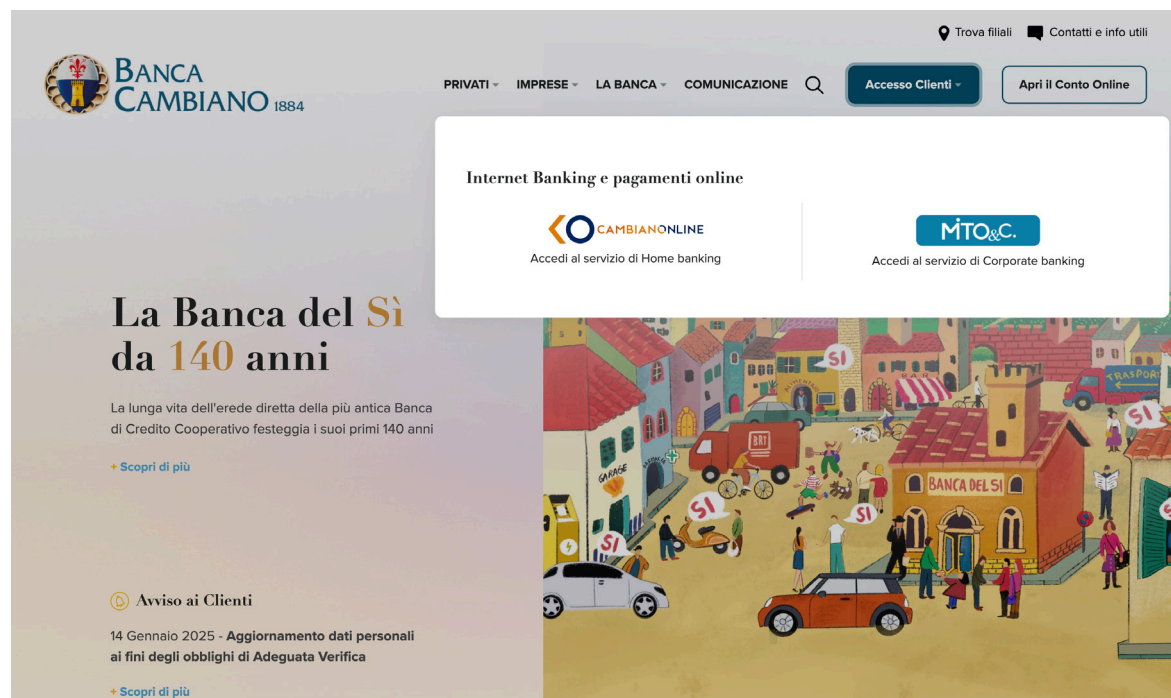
Trova filiali Contatti e info utili

BANCA CAMBIANO 1884

PRIVATI IMPRESE LA BANCA COMUNICAZIONE

Accesso Clienti

Apri il Conto Online

Internet Banking e pagamenti online

CAMBIANONLINE
Accedi al servizio di Home banking

MITO&C.
Accedi al servizio di Corporate banking

La Banca del Sì da 140 anni

La lunga vita dell'erede diretta della più antica Banca di Credito Cooperativo festeggia i suoi primi 140 anni

+ Scopri di più

Avviso ai Clienti

14 Gennaio 2025 - **Aggiornamento dati personali ai fini degli obblighi di Adeguata Verifica**

+ Scopri di più

SI
SI
SI
SI
SI
SI
GARAGE
BRT
BANCA DEL SI
TRASPORTI